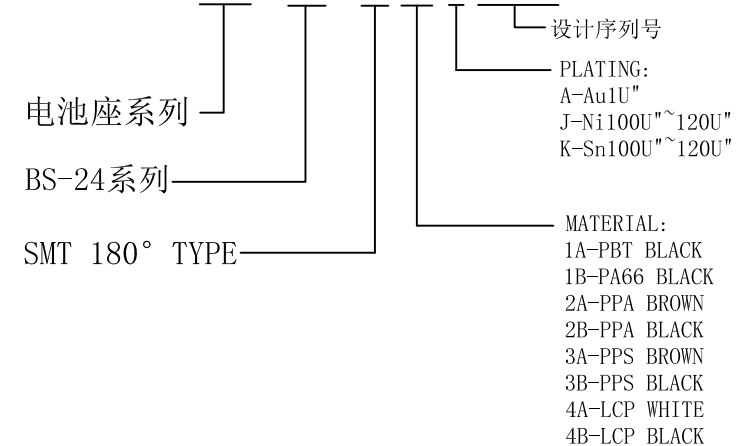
设计序列号

PLATING:
A-Au1U"
J-Ni100U"~120U"
K-Sn100U"~120U"

电池座系列

BS-24系列

SMT 180° TYPE

MATERIAL:
1A-PBT BLACK
1B-PA66 BLACK
2A-PPA BROWN
2B-PPA BLACK
3A-PPS BROWN
3B-PPS BLACK
4A-LCP WHITE
4B-LCP BLACK